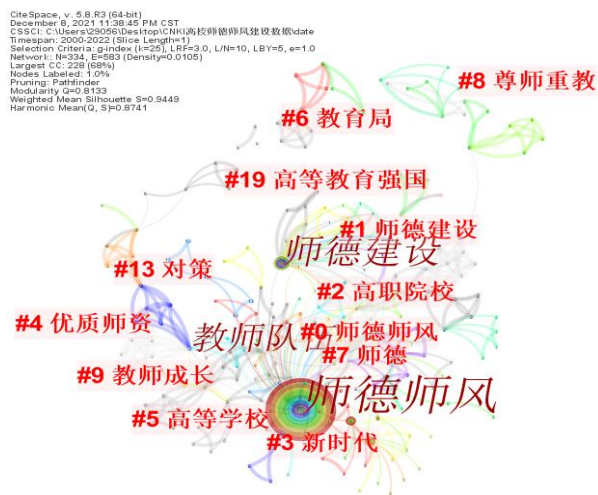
CiteSpace, v. 5.8.R3 (64-bit)
December 8, 2021 11:38:45 PM CST
CSSCI: C:\Users\29056\Desktop\CNKI高校师德师风建设数据\date
Timespan: 2000-2022 (Slice Length=1)
Selection Criteria: g-index (k=25), LRF=3.0, L/N=10, LBY=5, e=1.0
Network: N=334, E=583 (Density=0.0105)
Largest CC: 228 (68%)
Nodes Labeled: 1.0%
Pruning: Pathfinder
Modularity Q=0.8133
Weighted Mean Silhouette S=0.9449
Harmonic Mean(Q, S)=0.8741

#8 尊师重教
#6 教育局
#19 高等教育强国
#1 师德建设
师德建设
#13 对策
#2 高职院校
#4 优质师资
教师队伍
#0 师德师风
#7 师德
#9 教师成长
师德师风
#5 高等学校
#3 新时代